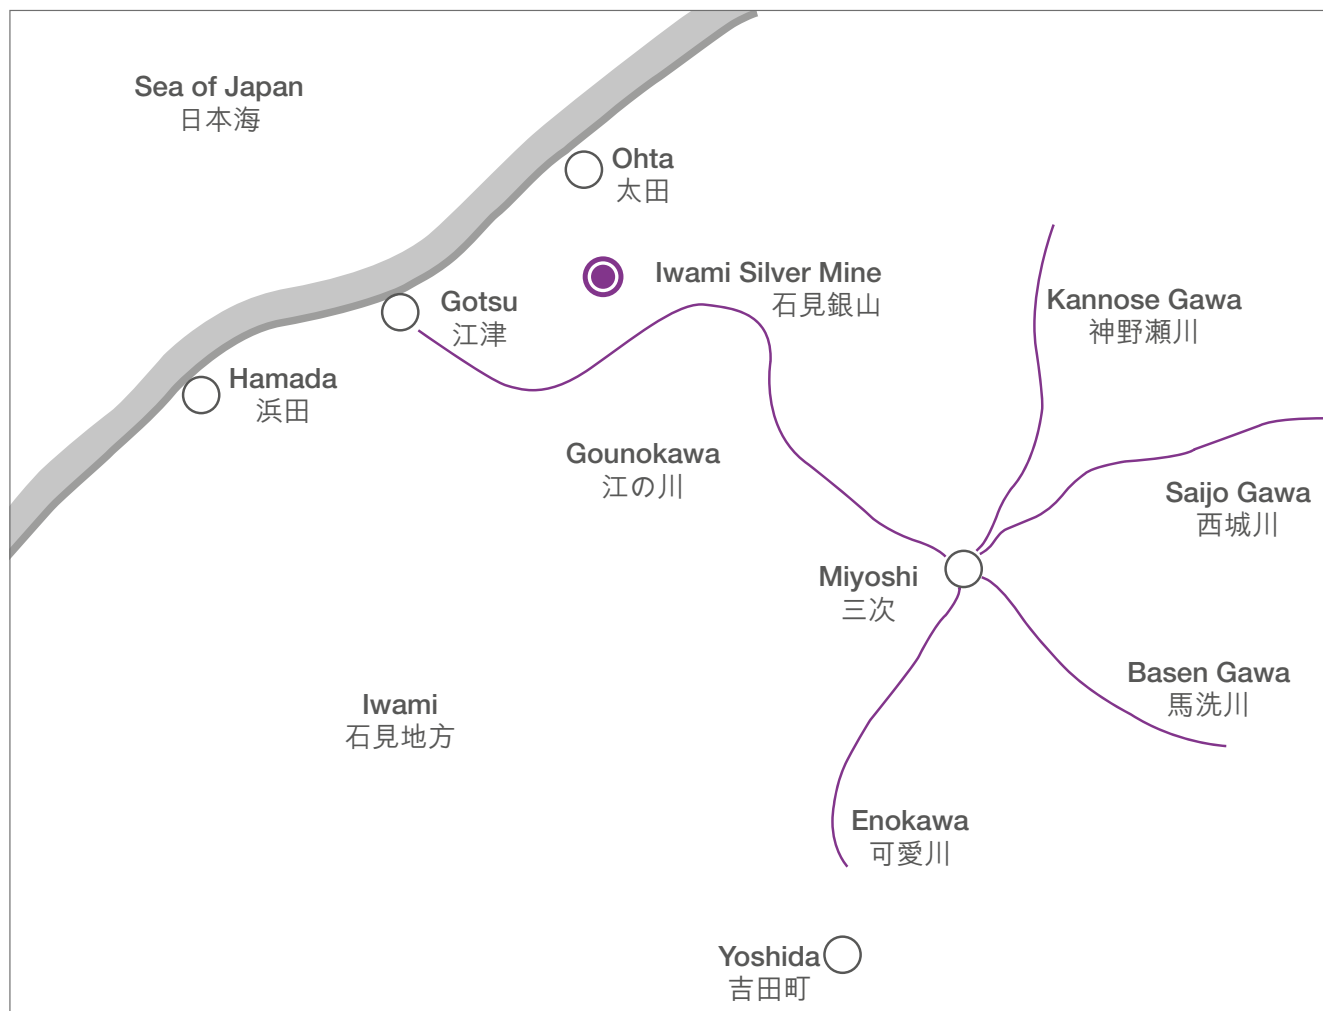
Sea of Japan
日本海

Ohta
太田

Iwami Silver Mine
石見銀山

Gotsu
江津

Kannose Gawa
神野瀬川

Hamada
浜田

Gounokawa
江の川

Saijo Gawa
西城川

Miyoshi
三次

Basen Gawa
馬洗川

Iwami
石見地方

Enokawa
可愛川

Yoshida
吉田町